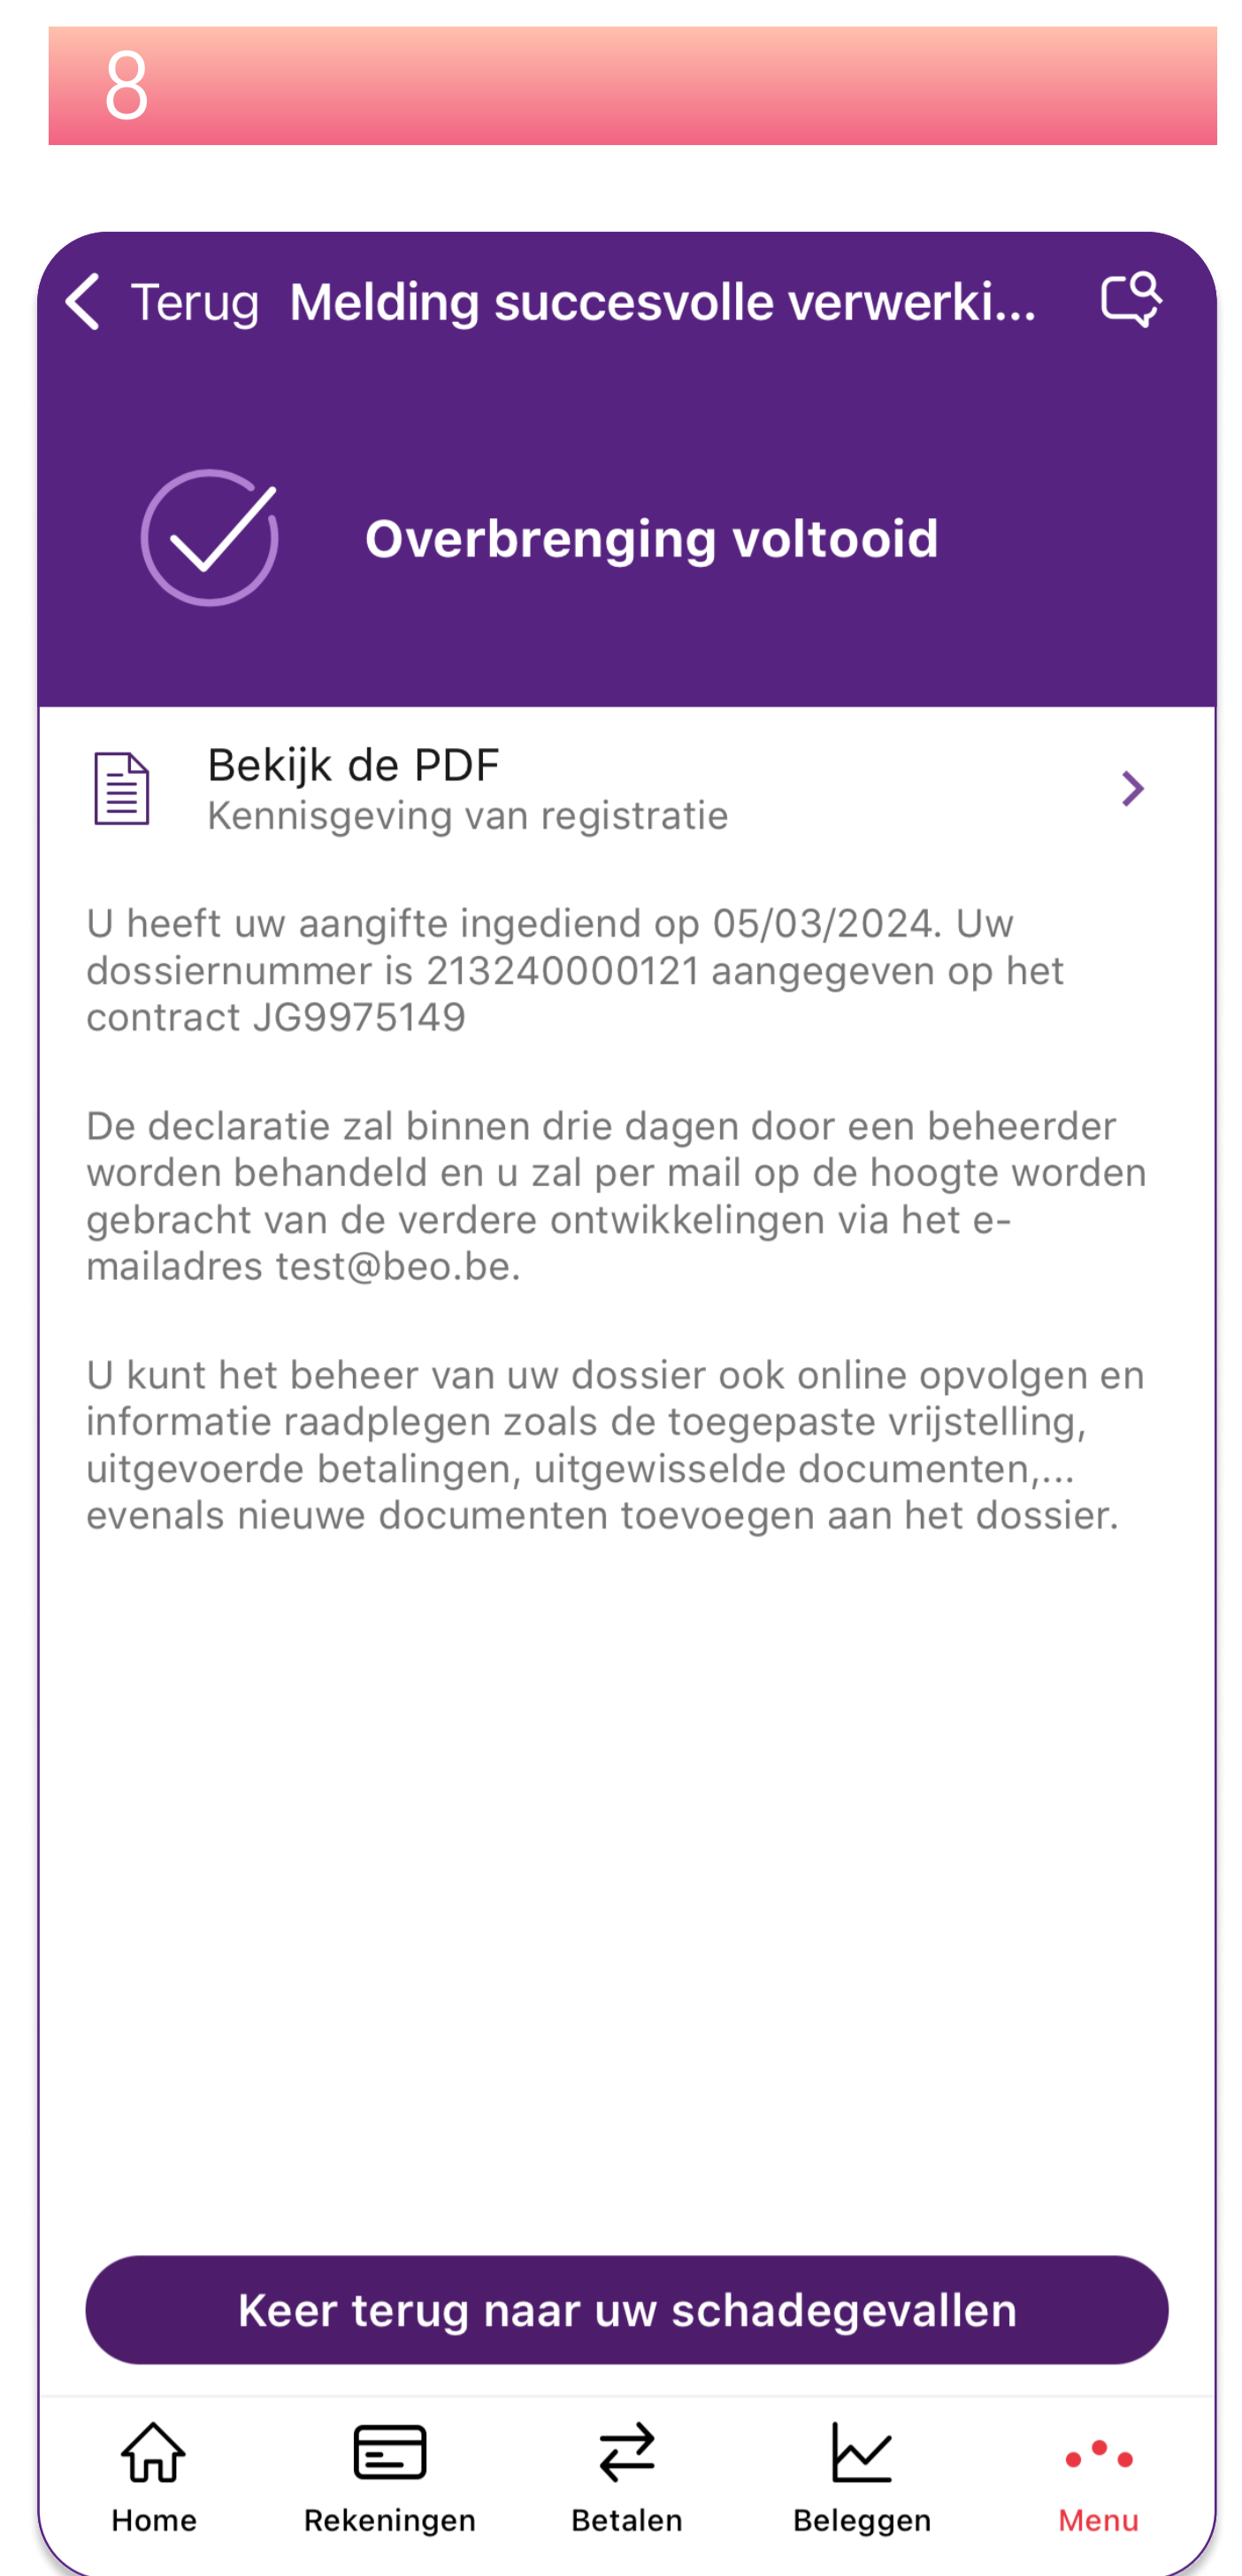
8

Terug Melding succesvolle verwerki...

Overbrenging voltooid

Bekijk de PDF
Kennisgeving van registratie

U heeft uw aangifte ingediend op 05/03/2024. Uw dossiernummer is 213240000121 aangegeven op het contract JG9975149

De declaratie zal binnen drie dagen door een beheerder worden behandeld en u zal per mail op de hoogte worden gebracht van de verdere ontwikkelingen via het e-mailadres test@beo.be.

U kunt het beheer van uw dossier ook online opvolgen en informatie raadplegen zoals de toegepaste vrijstelling, uitgevoerde betalingen, uitgewisselde documenten,... evenals nieuwe documenten toevoegen aan het dossier.

Keer terug naar uw schadegevallen

Home Rekeningen Betalen Beleggen Menu